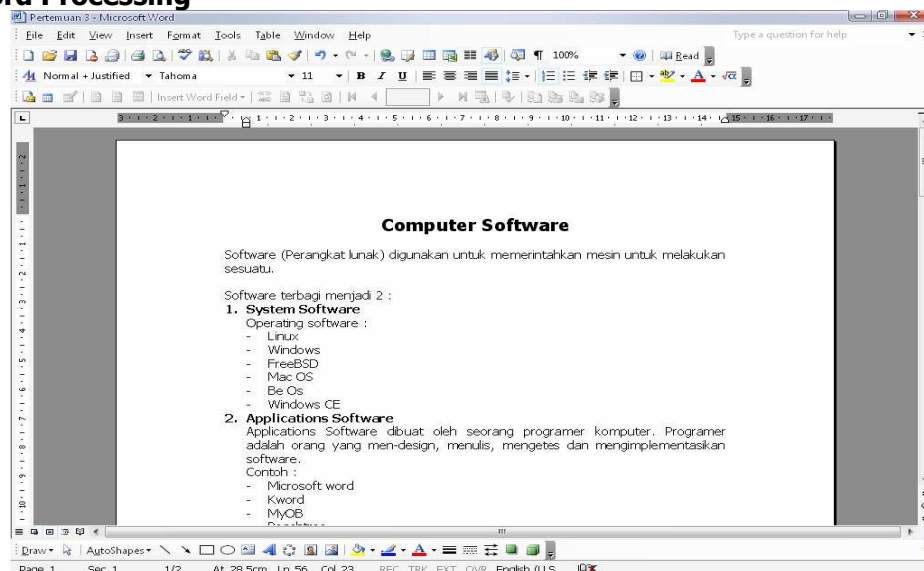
rd Processing

Pertemuan 3 - Microsoft Word

File Edit View Insert Format Tools Table Window Help

Type a question for help

100% Read

Normal + Justified Tahoma 11 B I U

Insert Word Field

Computer Software

Software (Perangkat lunak) digunakan untuk memerintahkan mesin untuk melakukan sesuatu.

Software terbagi menjadi 2 :

1. System Software

Operating software :

- Linux
- Windows
- FreeBSD
- Mac OS
- Be Os
- Windows CE

2. Applications Software

Applications Software dibuat oleh seorang programer komputer. Programer adalah orang yang men-design, menulis, mengetes dan mengimplementasikan software.

Contoh :

- Microsoft word
- Kword
- MyOB
- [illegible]

Draw AutoShapes

Page 1 Sec 1 1/2 At 28.5cm Ln 56 Col 23 REC TRK EXT OVR English (U.S